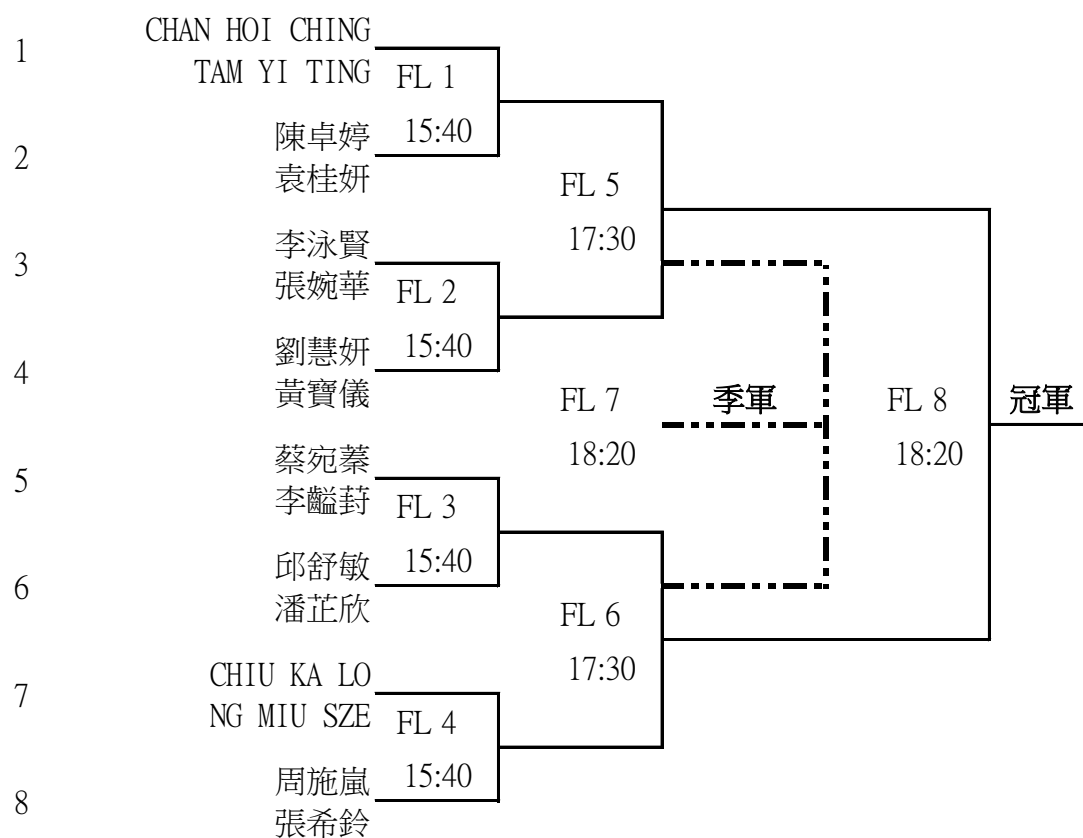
1 CHAN HOI CHING
TAM YI TING

FL 1
15:40

2 陳卓婷
袁桂妍

FL 5
17:30

3 李泳賢
張婉華

FL 2
15:40

4 劉慧妍
黃寶儀

FL 7
18:20

季軍

FL 8
18:20

冠軍

5 蔡宛蓁
李豔葑

FL 3
15:40

6 邱舒敏
潘芷欣

FL 6
17:30

7 CHIU KA LO
NG MIU SZE

FL 4
15:40

8 周施嵐
張希鈴